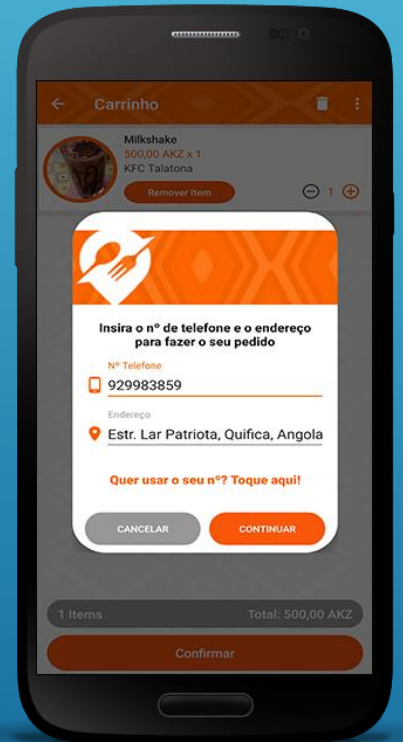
Carrinho

Milkshake
500,00 AKZ x 1
KFC Talatona
Remover Item
1

Insira o nº de telefone e o endereço para fazer o seu pedido

Nº Telefone
929983859

Endereço
Estr. Lar Patriota, Quifica, Angola

Quer usar o seu nº? Toque aqui!

CANCELAR
CONTINUAR

1 Items
Total: 500,00 AKZ

Confirmar